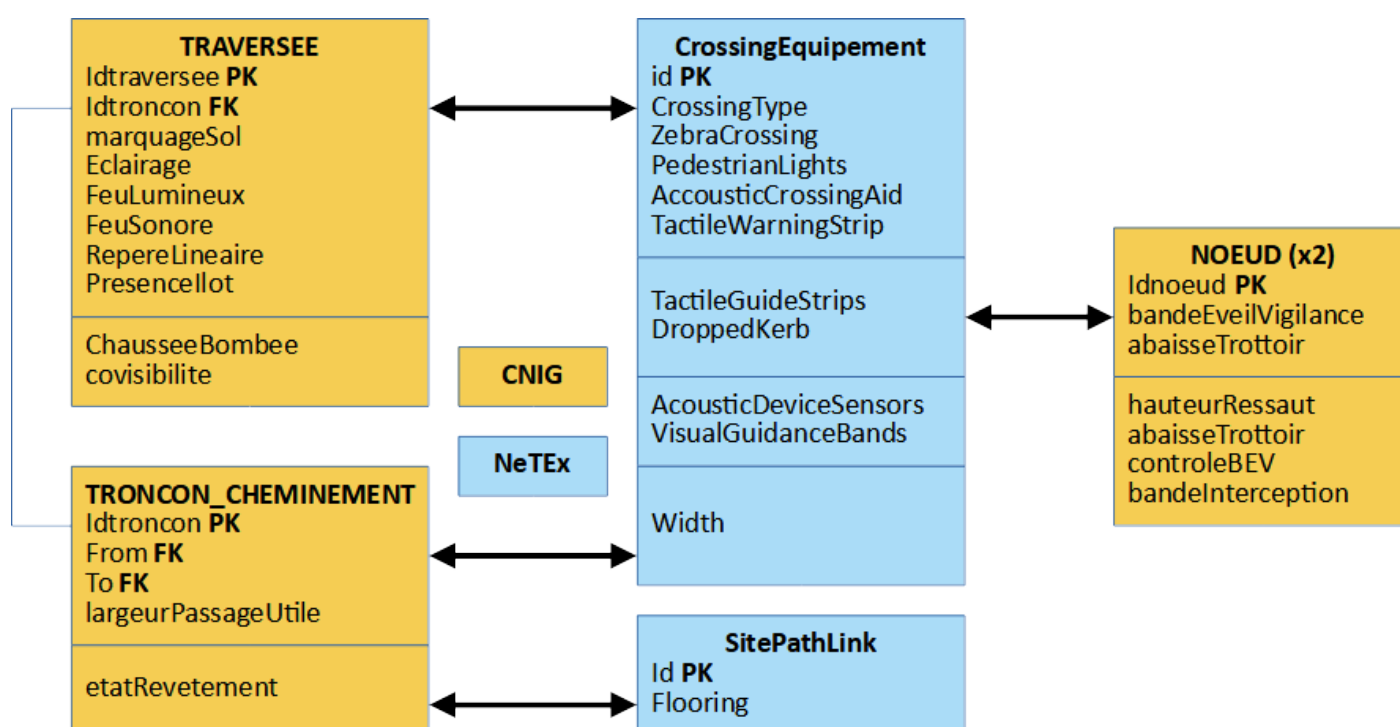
**TRAVERSEE**
Idtraversee **PK**
Idtroncon **FK**
marquageSol
Eclairage
FeuLumineux
FeuSonore
RepereLineaire
PresenceIlot

ChausseeBombee
covisibilite

**CNIG**

**NeTEx**

**TRONCON_CHEMINEMENT**
Idtroncon **PK**
From **FK**
To **FK**
largeurPassageUtile

etatRevetement

**CrossingEquipement**
id **PK**
CrossingType
ZebraCrossing
PedestrianLights
AccousticCrossingAid
TactileWarningStrip

TactileGuideStrips
DroppedKerb

AcousticDeviceSensors
VisualGuidanceBands

Width

**SitePathLink**
Id **PK**
Flooring

**NOEUD (x2)**
Idnoeud **PK**
bandeEveilVigilance
abaisseTrottoir

hauteurRessaut
abaisseTrottoir
controleBEV
bandeInterception